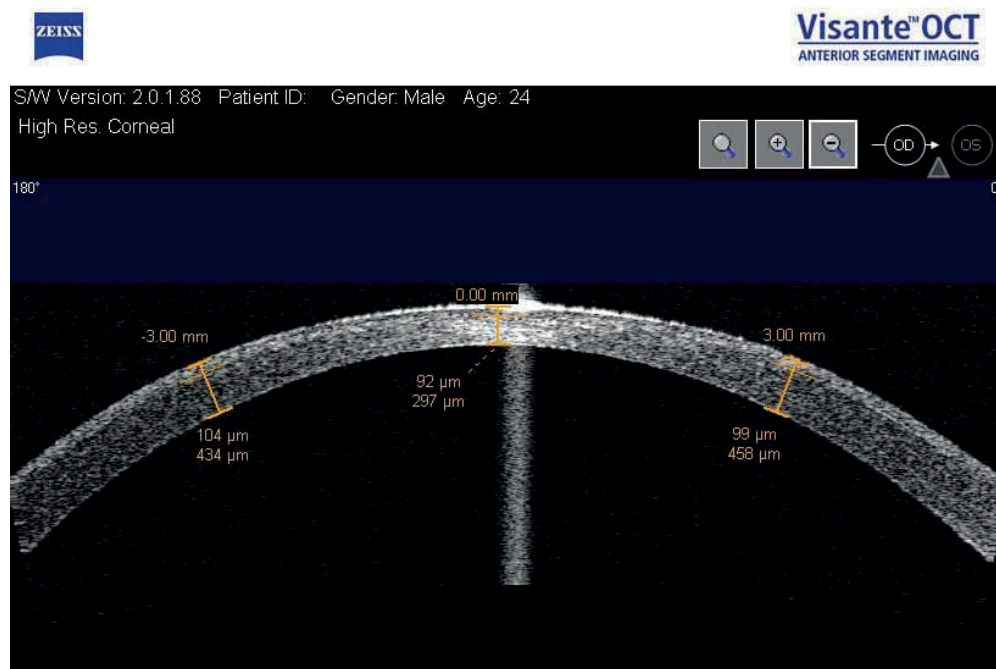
ZEISS

Visante™ OCT
ANTERIOR SEGMENT IMAGING

S/W Version: 2.0.1.88 Patient ID: Gender: Male Age: 24
High Res. Corneal

OD OS

180°

0

0.00 mm

-3.00 mm

3.00 mm

92 µm
297 µm

104 µm
434 µm

99 µm
458 µm